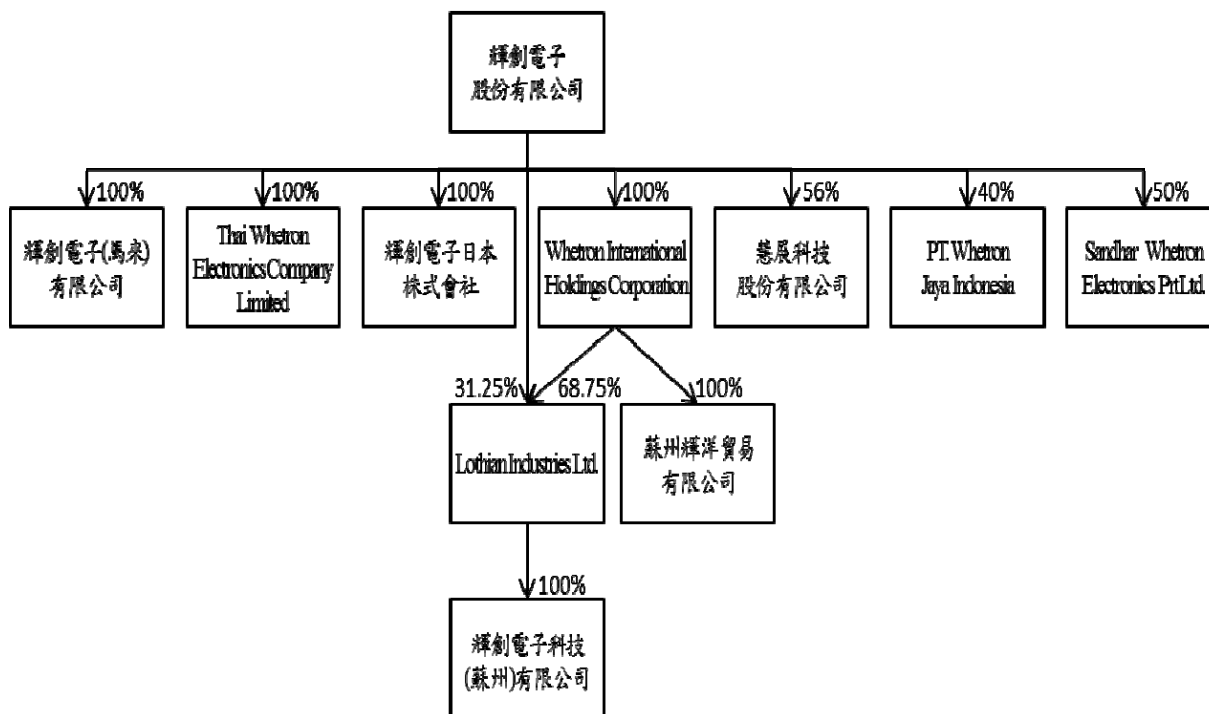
輝創電子
股份有限公司

100%
輝創電子(馬來)
有限公司

100%
Thai Whetron Electronics Company Limited

100%
輝創電子日本
株式會社

100%
Whetron International Holdings Corporation

56%
慧展科技
股份有限公司

40%
PT. Whetron Jaya Indonesia

50%
Sandhar Whetron Electronics Prt Ltd.

31.25%
68.75%
Lothian Industries Ltd.

100%
蘇州輝洋貿易
有限公司

100%
輝創電子科技
(蘇州)有限公司